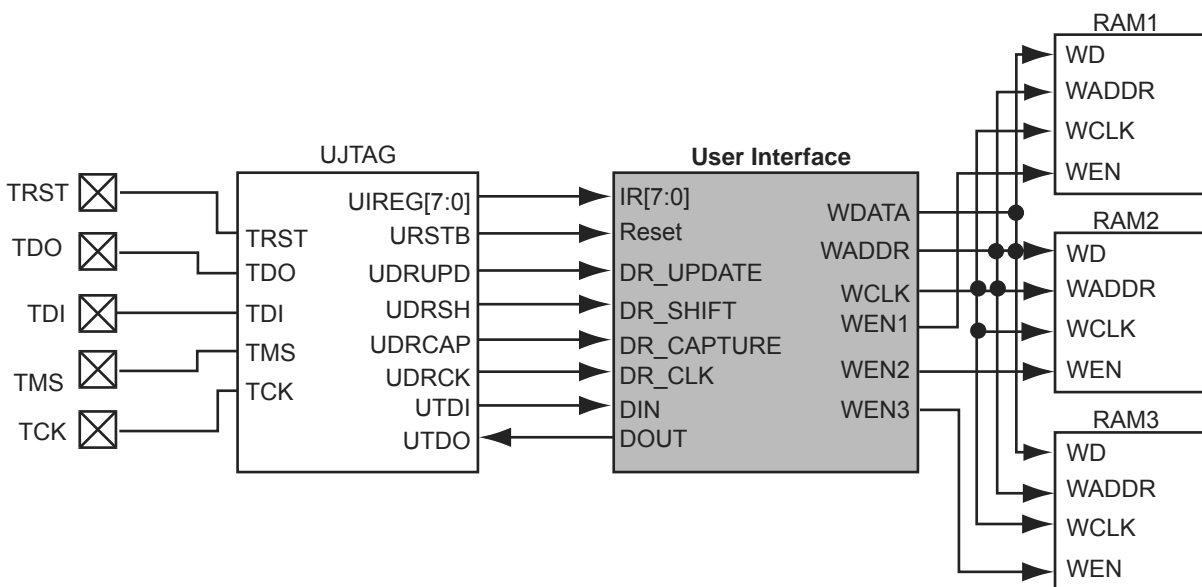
RAM1
WD
WADDR
WCLK
WEN

UJTAG

User Interface

TRST
TDO
TDI
TMS
TCK

TRST
TDO
TDI
TMS
TCK

UIREG[7:0]
URSTB
UDRUPD
UDRSH
UDRCAP
UDRCK
UTDI
UTDO

IR[7:0]
Reset
DR_UPDATE
DR_SHIFT
DR_CAPTURE
DR_CLK
DIN
DOUT

WDATA
WADDR
WCLK
WEN1
WEN2
WEN3

RAM2
WD
WADDR
WCLK
WEN

RAM3
WD
WADDR
WCLK
WEN